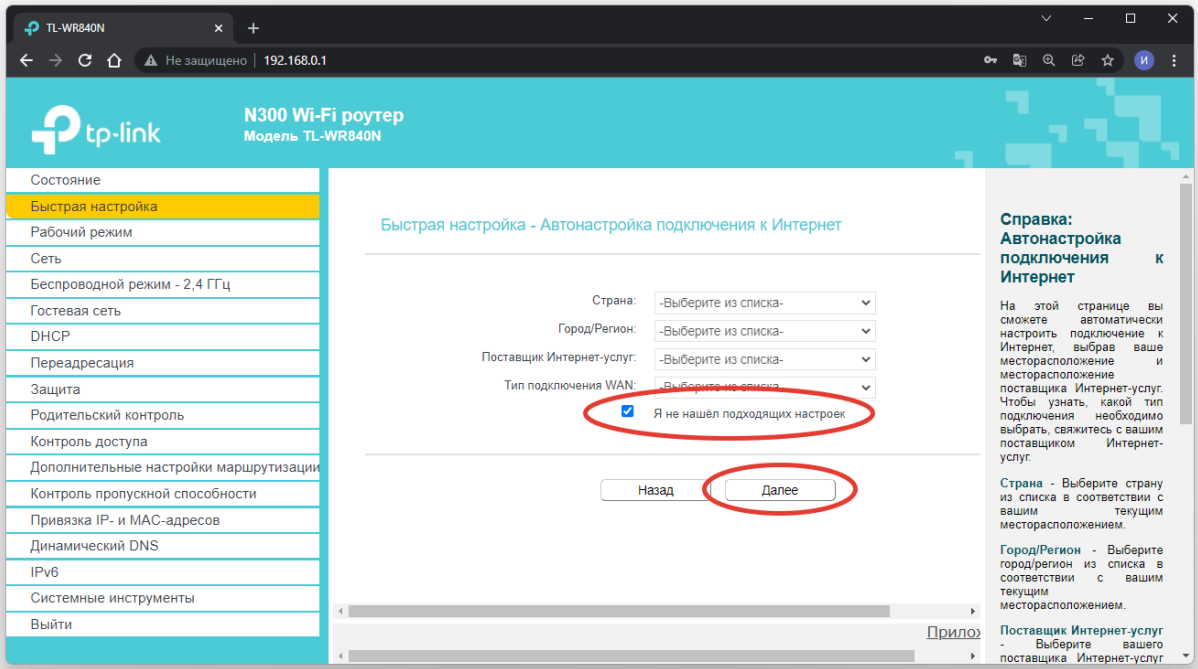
TL-WR840N

Не защищено | 192.168.0.1

И

tp-link

N300 Wi-Fi роутер
Модель TL-WR840N

Состояние
Быстрая настройка
Рабочий режим
Сеть
Беспроводной режим - 2,4 ГГц
Гостевая сеть
DHCP
Переадресация
Защита
Родительский контроль
Контроль доступа
Дополнительные настройки маршрутизации
Контроль пропускной способности
Привязка IP- и MAC-адресов
Динамический DNS
IPv6
Системные инструменты
Выйти

Быстрая настройка - Автонастройка подключения к Интернет

Страна: -Выберите из списка-
Город/Регион: -Выберите из списка-
Поставщик Интернет-услуг: -Выберите из списка-
Тип подключения WAN: -Выберите из списка-
Я не нашёл подходящих настроек

Назад
Далее

Прилож

Справка: Автонастройка подключения к Интернет

На этой странице вы сможете автоматически настроить подключение к Интернет, выбрав ваше месторасположение и месторасположение поставщика Интернет-услуг. Чтобы узнать, какой тип подключения необходимо выбрать, свяжитесь с вашим поставщиком Интернет-услуг.

Страна - Выберите страну из списка в соответствии с вашим текущим месторасположением.

Город/Регион - Выберите город/регион из списка в соответствии с вашим текущим месторасположением.

Поставщик Интернет-услуг - Выберите вашего поставщика Интернет-услуг